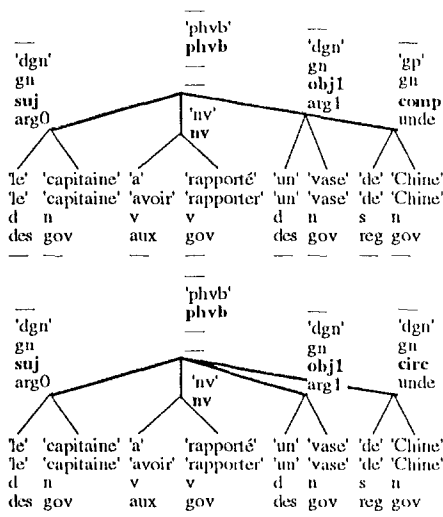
—
'phvb'
**phvb**
—
—

—
'dgn'
gn
**suj**
arg0

'nv'
**nv**

—
'dgn'
gn
**obj1**
arg1

—
'gp'
gn
**comp**
unde

'le' 'capitaine' 'a' 'rapporté' 'un' 'vase' 'de' 'Chine'
'le' 'capitaine' 'avoir' 'rapporter' 'un' 'vase' 'de' 'Chine'
d n v v d n s n
des gov aux gov des gov reg gov
— — — —

—
'phvb'
**phvb**
—

—
'dgn'
gn
**suj**
arg0

'nv'
**nv**

—
'dgn'
gn
**obj1**
arg1

—
'dgn'
gn
**circ**
unde

'le' 'capitaine' 'a' 'rapporté' 'un' 'vase' 'de' 'Chine'
'le' 'capitaine' 'avoir' 'rapporter' 'un' 'vase' 'de' 'Chine'
d n v v d n s n
des gov aux gov des gov reg gov